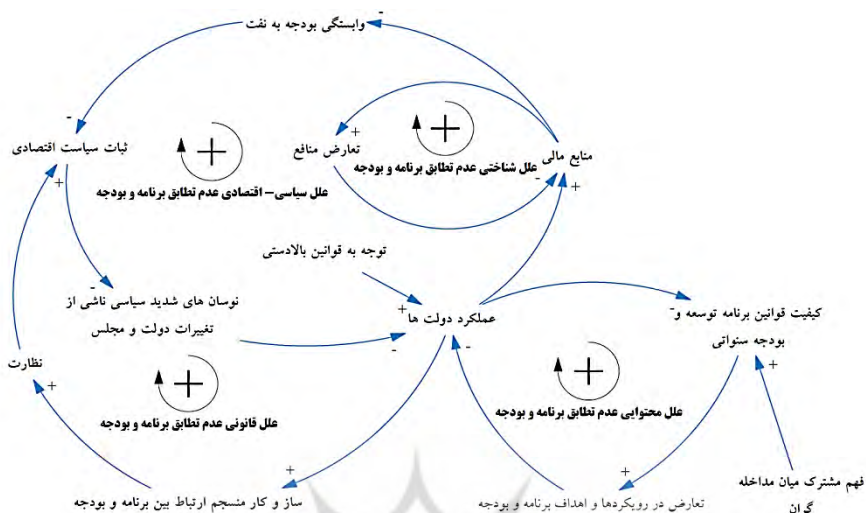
وابستگی بودجه به نفت
-
-
ثبات سیاست اقتصادی
+
علل سیاسی– اقتصادی عدم تطابق برنامه و بودجه
+
تعارض منافع
+
علل شناختی عدم تطابق برنامه و بودجه
منابع مالی
-
+
توجه به قوانین بالادستی
-
نوسان های شدید سیاسی ناشی از تغییرات دولت و مجلس
+
عملکرد دولت ها
-
-
کیفیت قوانین برنامه توسعه و بودجه سنواتی
-
نظارت
+
علل قانونی عدم تطابق برنامه و بودجه
علل محتوایی عدم تطابق برنامه و بودجه
+
+
+
فهم مشترک میان مداخله گران
ساز و کار منسجم ارتباط بین برنامه و بودجه
تعارض در رویکردها و اهداف برنامه و بودجه